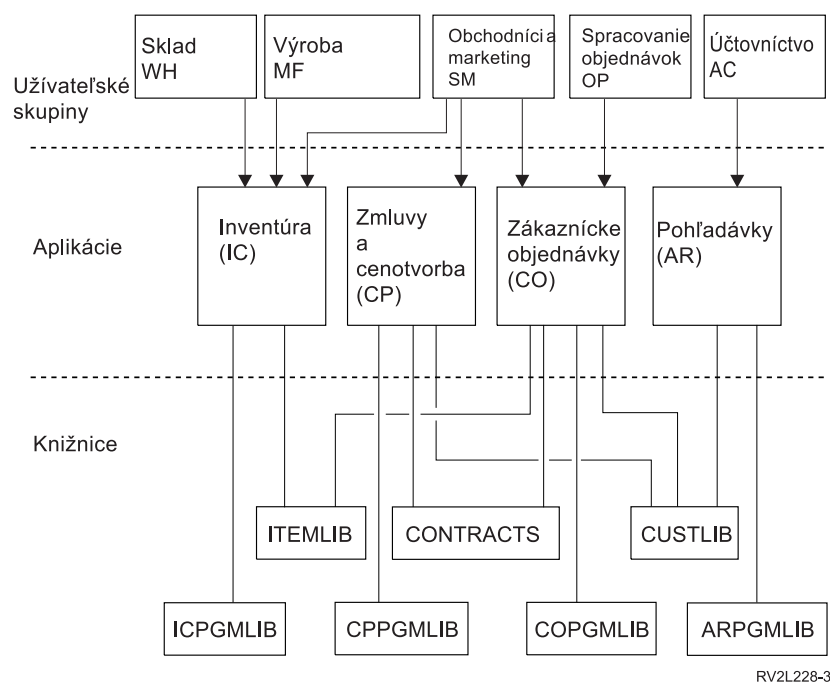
Sklad WH

Výroba MF

Obchodníci a marketing SM

Spracovanie objednávok OP

Účtovníctvo AC

Užívateľské skupiny

Inventúra (IC)

Zmluvy a cenotvorba (CP)

Zákaznícke objednávky (CO)

Pohľadávky (AR)

Aplikácie

Knižnice

ITEMLIB

CONTRACTS

CUSTLIB

ICPGMLIB

CPPGMLIB

COPGMLIB

ARPGMLIB

RV2L228-3